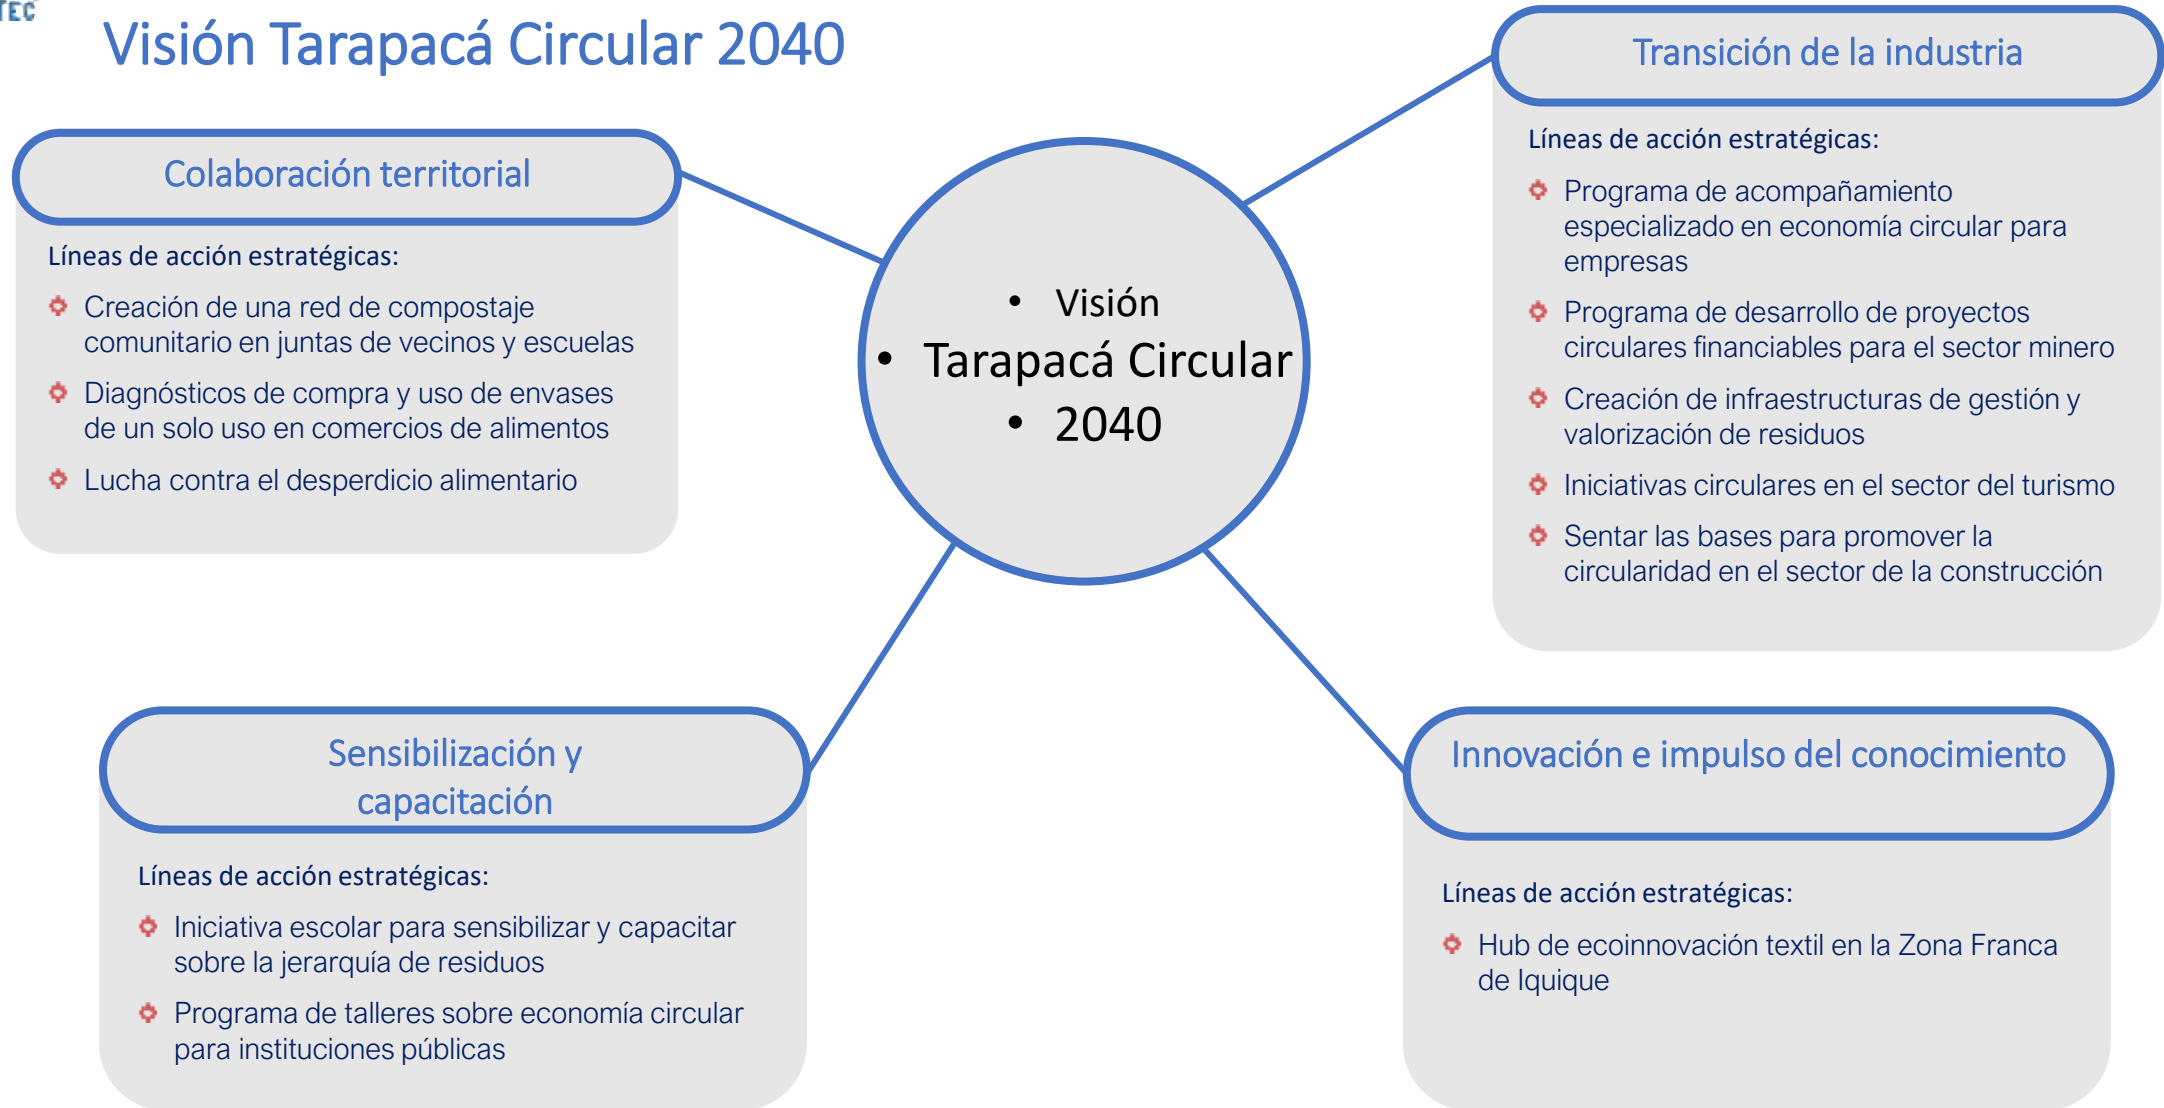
TEC

Visión Tarapacá Circular 2040

Colaboración territorial

Líneas de acción estratégicas:

- Creación de una red de compostaje comunitario en juntas de vecinos y escuelas
- Diagnósticos de compra y uso de envases de un solo uso en comercios de alimentos
- Lucha contra el desperdicio alimentario

- Visión
- Tarapacá Circular
- 2040

Transición de la industria

Líneas de acción estratégicas:

- Programa de acompañamiento especializado en economía circular para empresas
- Programa de desarrollo de proyectos circulares financiables para el sector minero
- Creación de infraestructuras de gestión y valorización de residuos
- Iniciativas circulares en el sector del turismo
- Sentar las bases para promover la circularidad en el sector de la construcción

Sensibilización y capacitación

Líneas de acción estratégicas:

- Iniciativa escolar para sensibilizar y capacitar sobre la jerarquía de residuos
- Programa de talleres sobre economía circular para instituciones públicas

Innovación e impulso del conocimiento

Líneas de acción estratégicas:

- Hub de ecoinnovación textil en la Zona Franca de Iquique